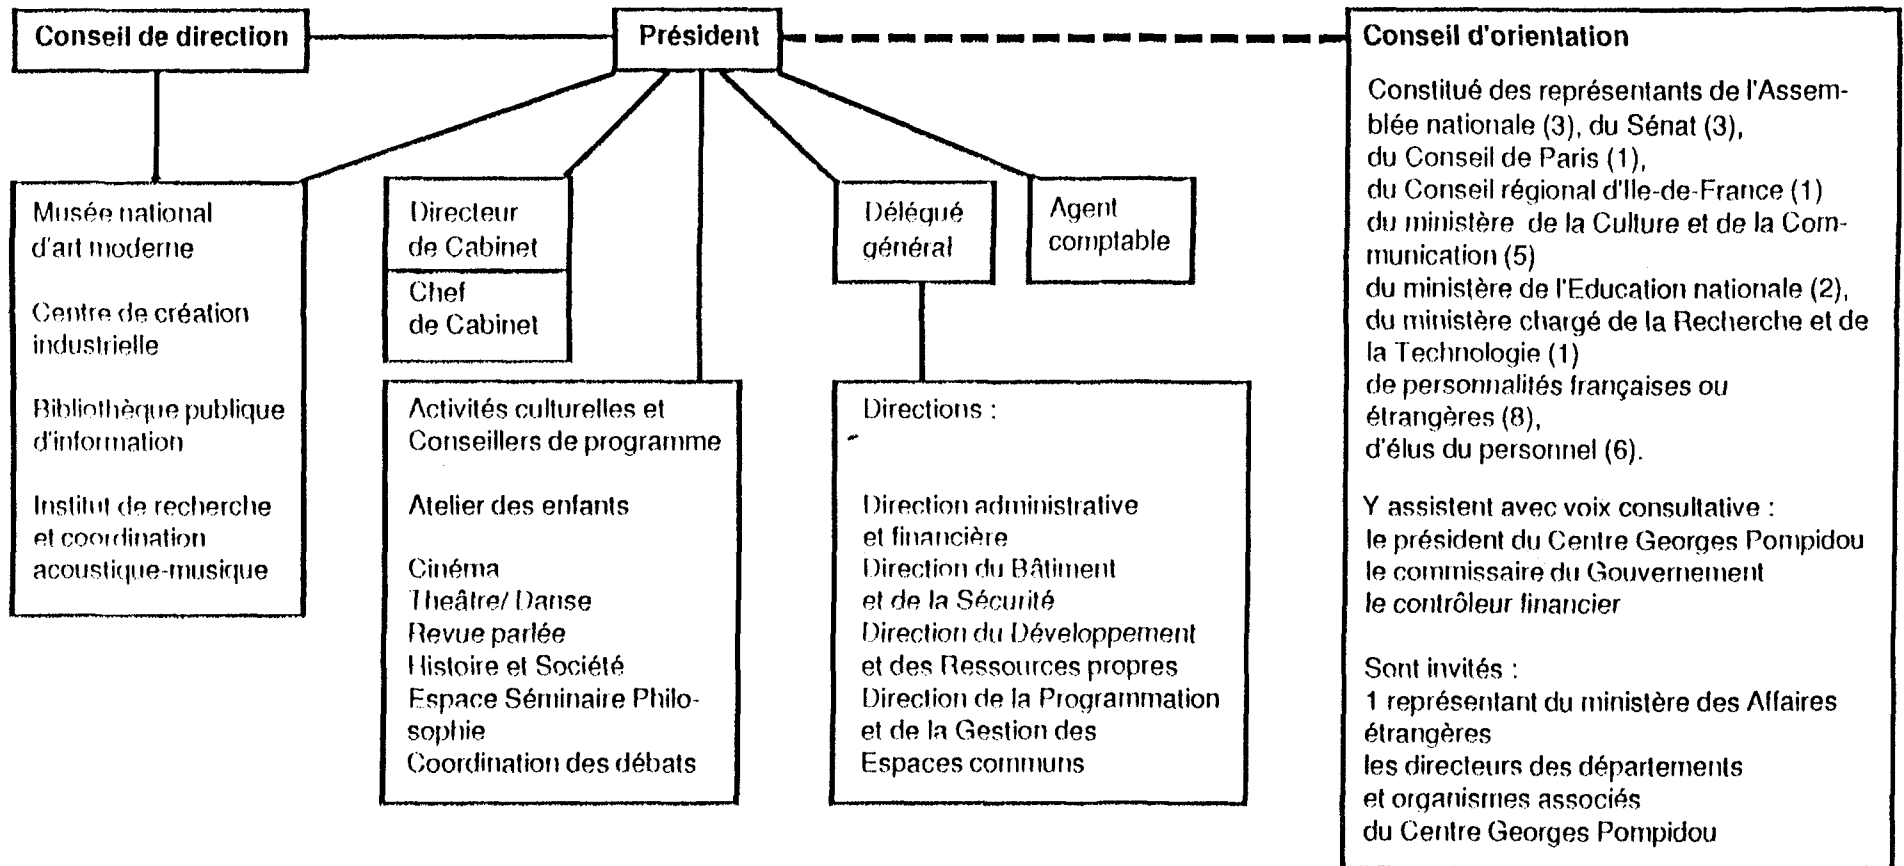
Conseil de direction

Président

Conseil d'orientation

Constitué des représentants de l'Assemblée nationale (3), du Sénat (3), du Conseil de Paris (1), du Conseil régional d'Ile-de-France (1) du ministère de la Culture et de la Communication (5) du ministère de l'Education nationale (2), du ministère chargé de la Recherche et de la Technologie (1) de personnalités françaises ou étrangères (8), d'élus du personnel (6).

Y assistent avec voix consultative : le président du Centre Georges Pompidou le commissaire du Gouvernement le contrôleur financier

Sont invités : 1 représentant du ministère des Affaires étrangères les directeurs des départements et organismes associés du Centre Georges Pompidou

Musée national d'art moderne

Centre de création industrielle

Bibliothèque publique d'information

Institut de recherche et coordination acoustique-musique

Directeur de Cabinet

Chef de Cabinet

Activités culturelles et Conseillers de programme

Atelier des enfants

Cinéma
Théatre/ Danse
Revue parlée
Histoire et Société
Espace Séminaire Philosophie
Coordination des débats

Délégué général

Agent comptable

Directions :

Direction administrative et financière
Direction du Bâtiment et de la Sécurité
Direction du Développement et des Ressources propres
Direction de la Programmation et de la Gestion des Espaces communs